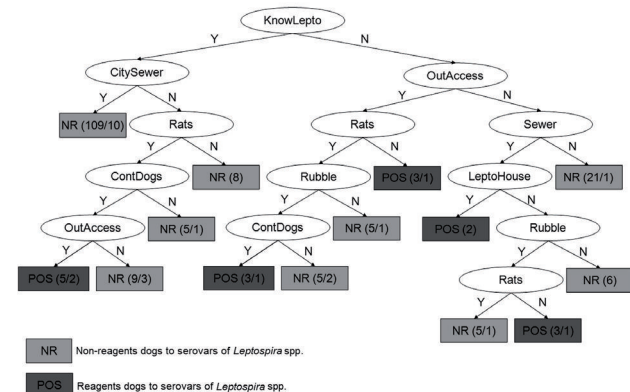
KnowLepto
Y
N
CitySewer
OutAccess
Y
N
Y
N
NR (109/10)
Rats
Rats
Sewer
Y
N
Y
N
Y
N
ContDogs
NR (8)
Rubble
POS (3/1)
LeptoHouse
NR (21/1)
Y
N
Y
N
Y
N
OutAccess
NR (5/1)
ContDogs
NR (5/1)
POS (2)
Rubble
Y
N
Y
N
Y
N
POS (5/2)
NR (9/3)
POS (3/1)
NR (5/2)
Rats
NR (6)
Y
N
NR (5/1)
POS (3/1)

NR Non-reagents dogs to serovars of *Leptospira* spp.

POS Reagents dogs to serovars of *Leptospira* spp.